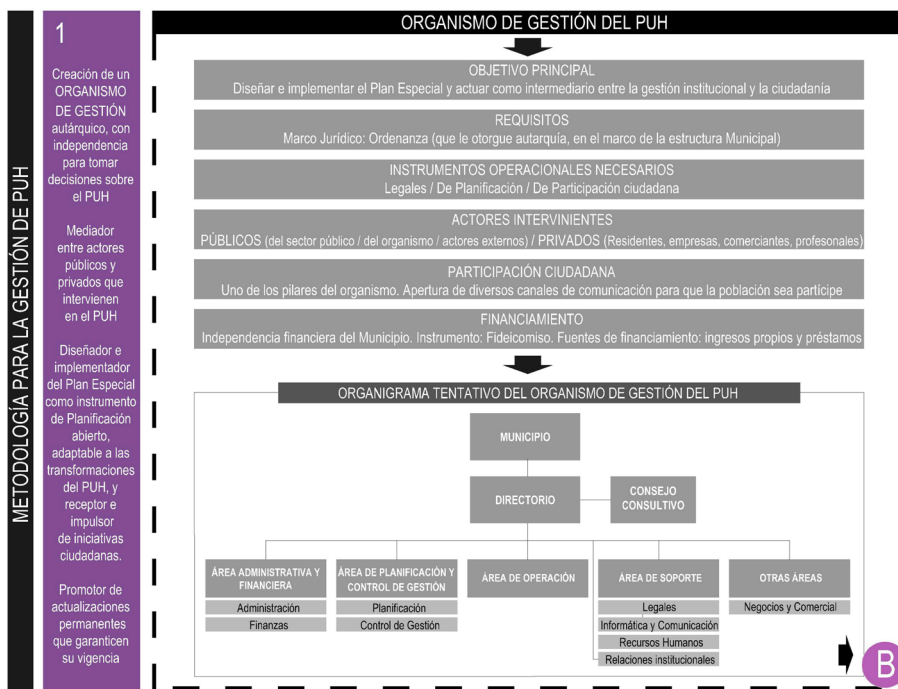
METODOLOGÍA PARA LA GESTIÓN DE PUH

1

Creación de un ORGANISMO DE GESTIÓN autárquico, con independencia para tomar decisiones sobre el PUH

Mediador entre actores públicos y privados que intervienen en el PUH

Diseñador e implementador del Plan Especial como instrumento de Planificación abierto, adaptable a las transformaciones del PUH, y receptor e impulsor de iniciativas ciudadanas.

Promotor de actualizaciones permanentes que garanticen su vigencia

ORGANISMO DE GESTIÓN DEL PUH

OBJETIVO PRINCIPAL
Diseñar e implementar el Plan Especial y actuar como intermediario entre la gestión institucional y la ciudadanía

REQUISITOS
Marco Jurídico: Ordenanza (que le otorgue autarquía, en el marco de la estructura Municipal)

INSTRUMENTOS OPERACIONALES NECESARIOS
Legales / De Planificación / De Participación ciudadana

ACTORES INTERVINIENTES
PÚBLICOS (del sector público / del organismo / actores externos) / PRIVADOS (Residentes, empresas, comerciantes, profesionales)

PARTICIPACIÓN CIUDADANA
Uno de los pilares del organismo. Apertura de diversos canales de comunicación para que la población sea partícipe

FINANCIAMIENTO
Independencia financiera del Municipio. Instrumento: Fideicomiso. Fuentes de financiamiento: ingresos propios y préstamos

ORGANIGRAMA TENTATIVO DEL ORGANISMO DE GESTIÓN DEL PUH

MUNICIPIO

DIRECTORIO

CONSEJO CONSULTIVO

ÁREA ADMINISTRATIVA Y FINANCIERA
Administración
Finanzas

ÁREA DE PLANIFICACIÓN Y CONTROL DE GESTIÓN
Planificación
Control de Gestión

ÁREA DE OPERACIÓN

ÁREA DE SOPORTE
Legales
Informática y Comunicación
Recursos Humanos
Relaciones institucionales

OTRAS ÁREAS
Negocios y Comercial

B